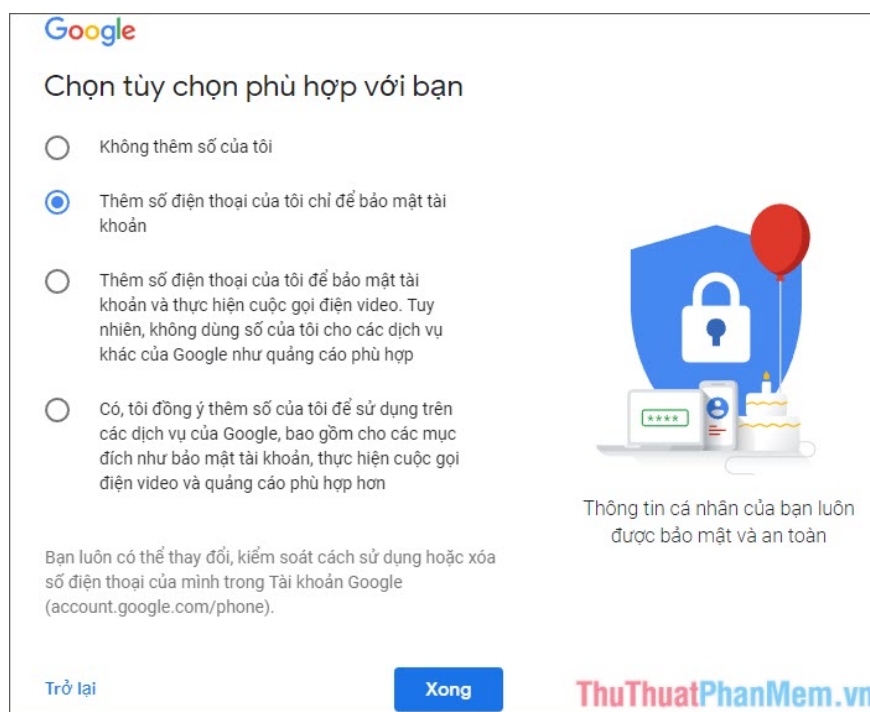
Google

Chọn tùy chọn phù hợp với bạn

Không thêm số của tôi

Thêm số điện thoại của tôi chỉ để bảo mật tài khoản

Thêm số điện thoại của tôi để bảo mật tài khoản và thực hiện cuộc gọi điện video. Tuy nhiên, không dùng số của tôi cho các dịch vụ khác của Google như quảng cáo phù hợp

Có, tôi đồng ý thêm số của tôi để sử dụng trên các dịch vụ của Google, bao gồm cho các mục đích như bảo mật tài khoản, thực hiện cuộc gọi điện video và quảng cáo phù hợp hơn

****

Thông tin cá nhân của bạn luôn được bảo mật và an toàn

Bạn luôn có thể thay đổi, kiểm soát cách sử dụng hoặc xóa số điện thoại của mình trong Tài khoản Google (account.google.com/phone).

Trở lại

Xong

ThuThuatPhanMem.vn